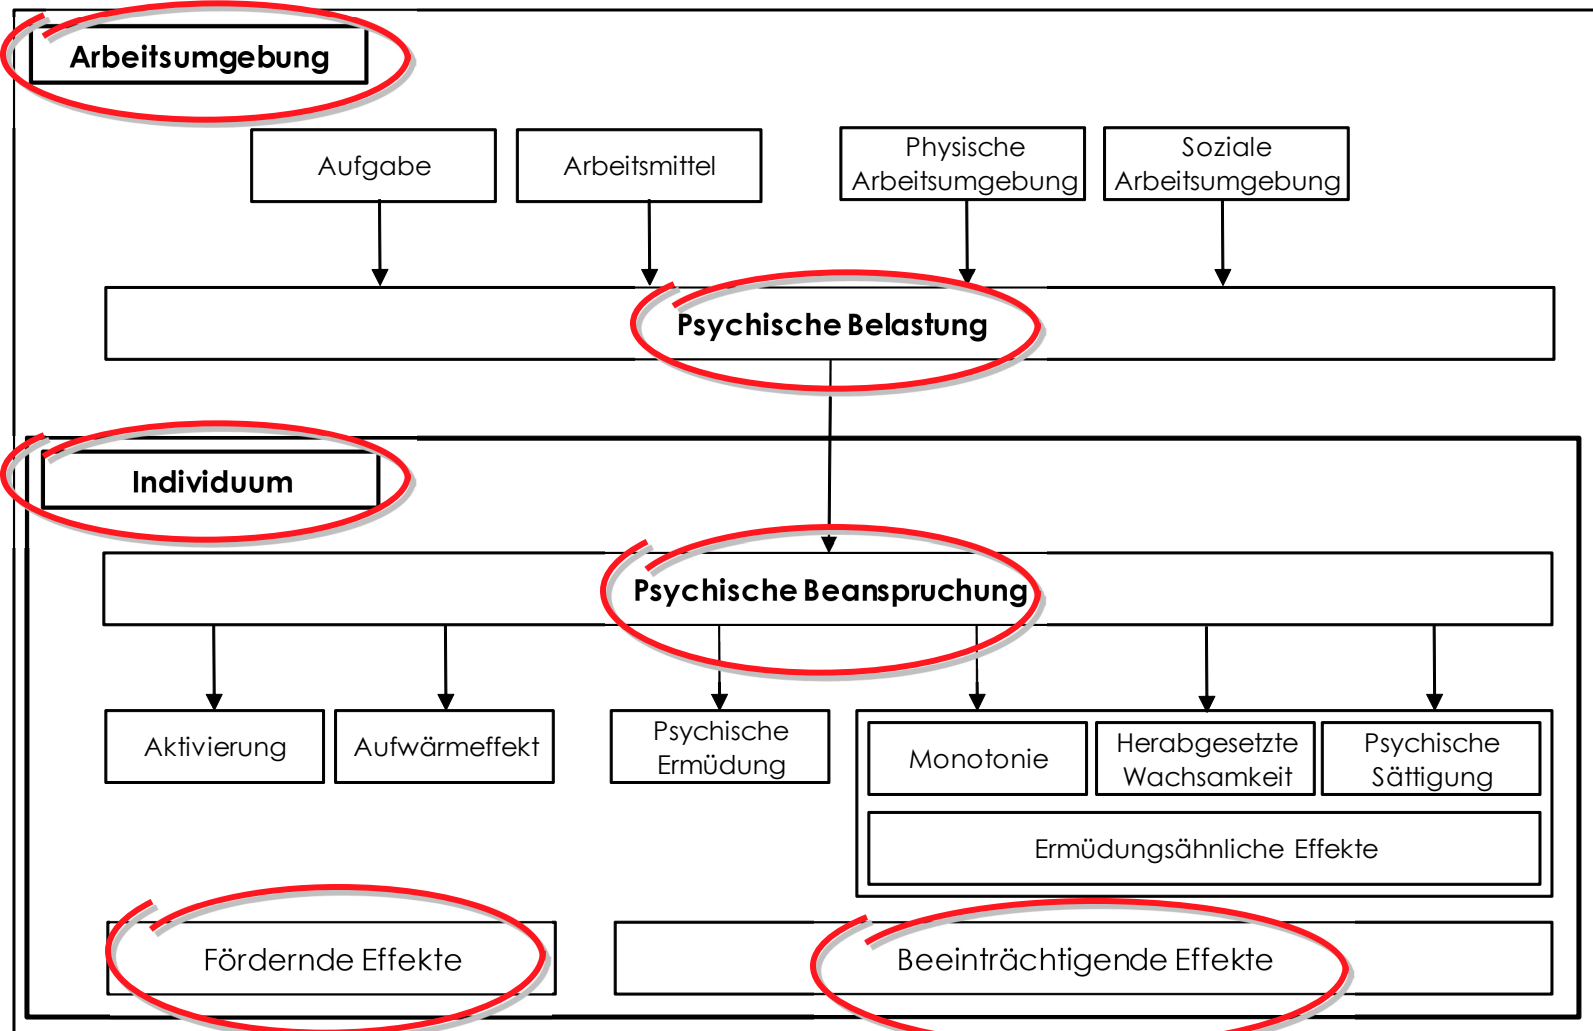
Arbeitsumgebung

Aufgabe

Arbeitsmittel

Physische Arbeitsumgebung

Soziale Arbeitsumgebung

Psychische Belastung

Individuum

Psychische Beanspruchung

Aktivierung

Aufwärmeffekt

Psychische Ermüdung

Monotonie

Herabgesetzte Wachsamkeit

Psychische Sättigung

Ermüdungsähnliche Effekte

Fördernde Effekte

Beeinträchtigende Effekte